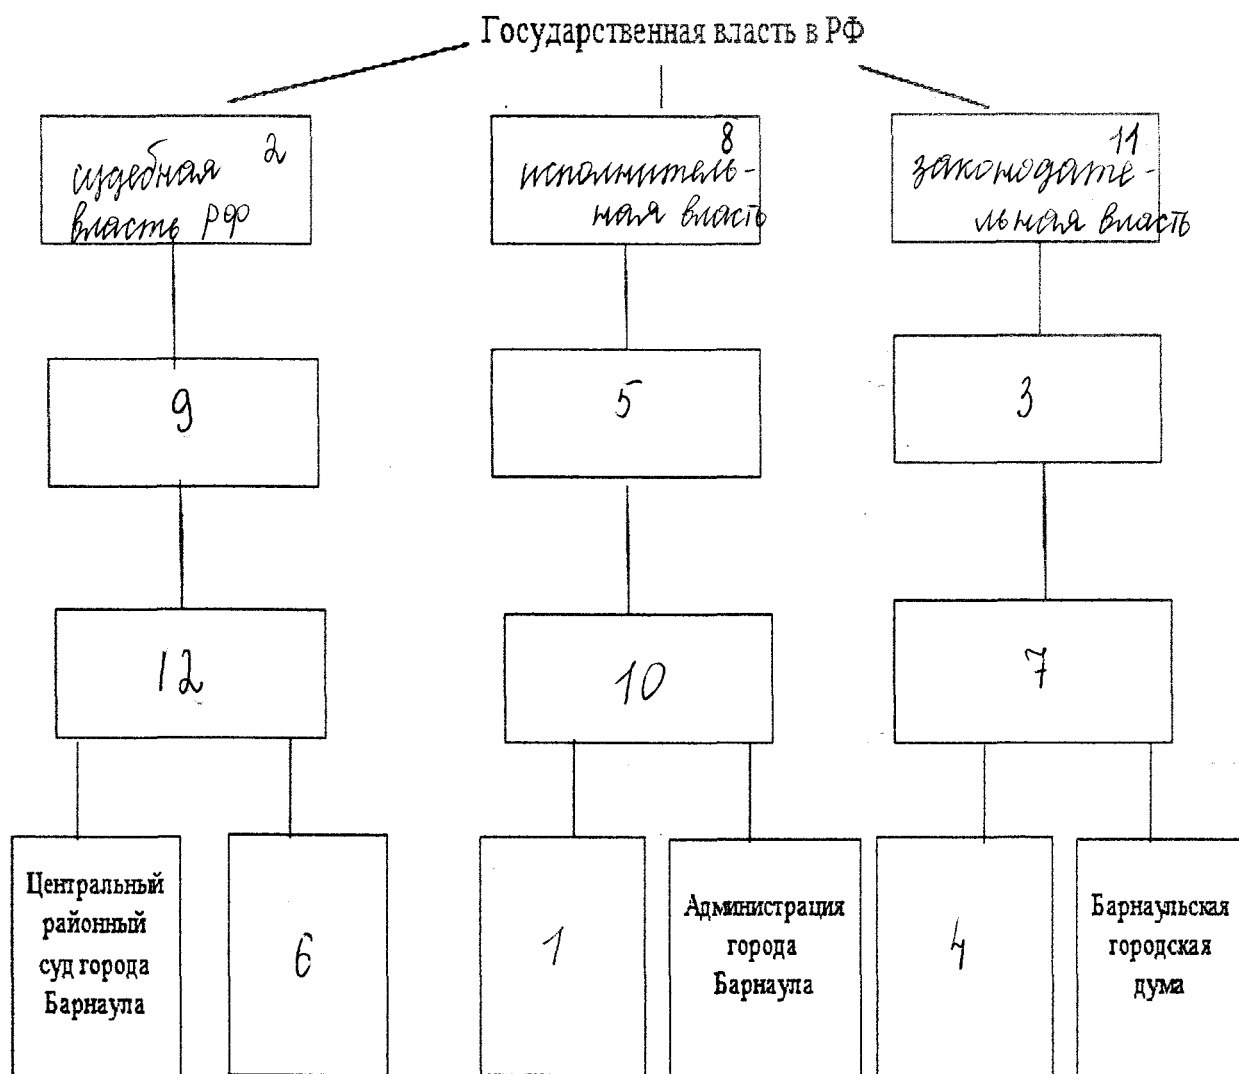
Государственная власть в РФ

судебная власть РФ 2

исполнительная власть 8

законодательная власть 11

9

5

3

12

10

7

Центральный районный суд города Барнаула

6

1

Администрация города Барнаула

4

Барнаульская городская дума